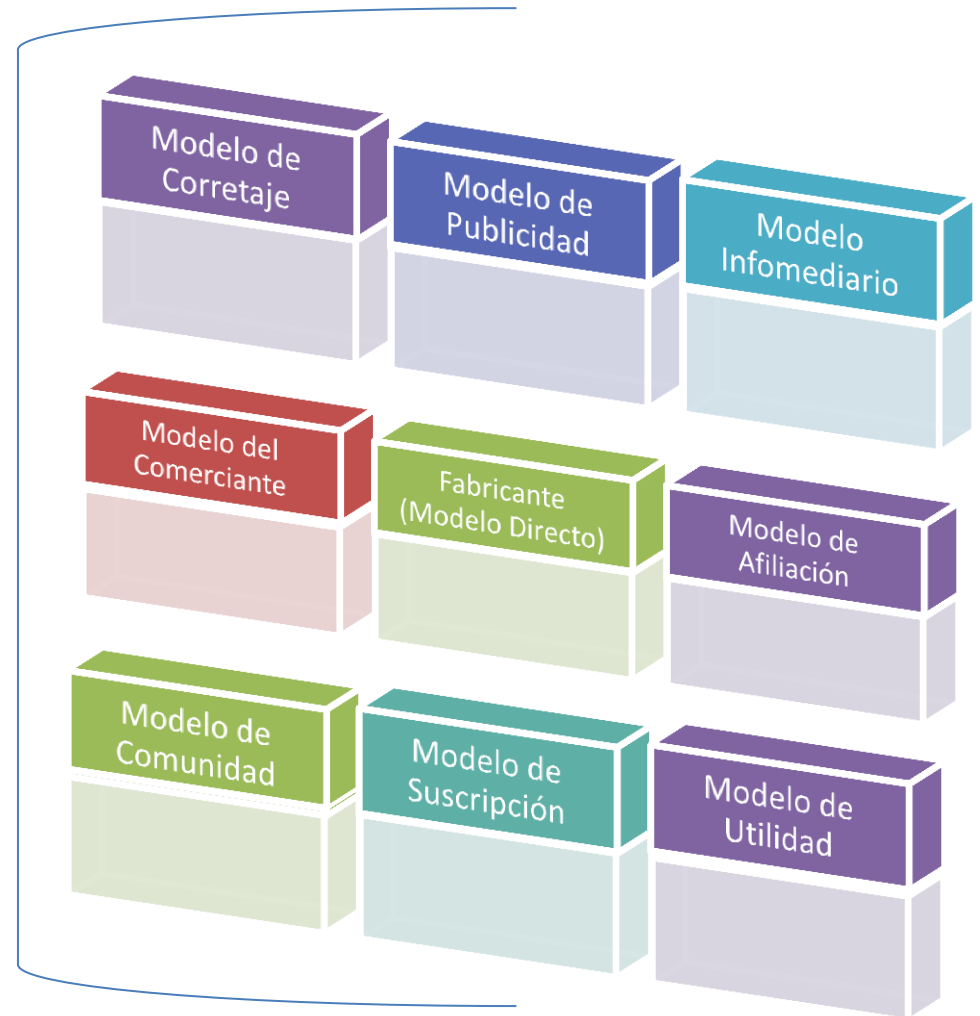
Modelo de Corretaje

Modelo de Publicidad

Modelo Infomediario

Modelo del Comerciante

Fabricante (Modelo Directo)

Modelo de Afiliación

Modelo de Comunidad

Modelo de Suscripción

Modelo de Utilidad